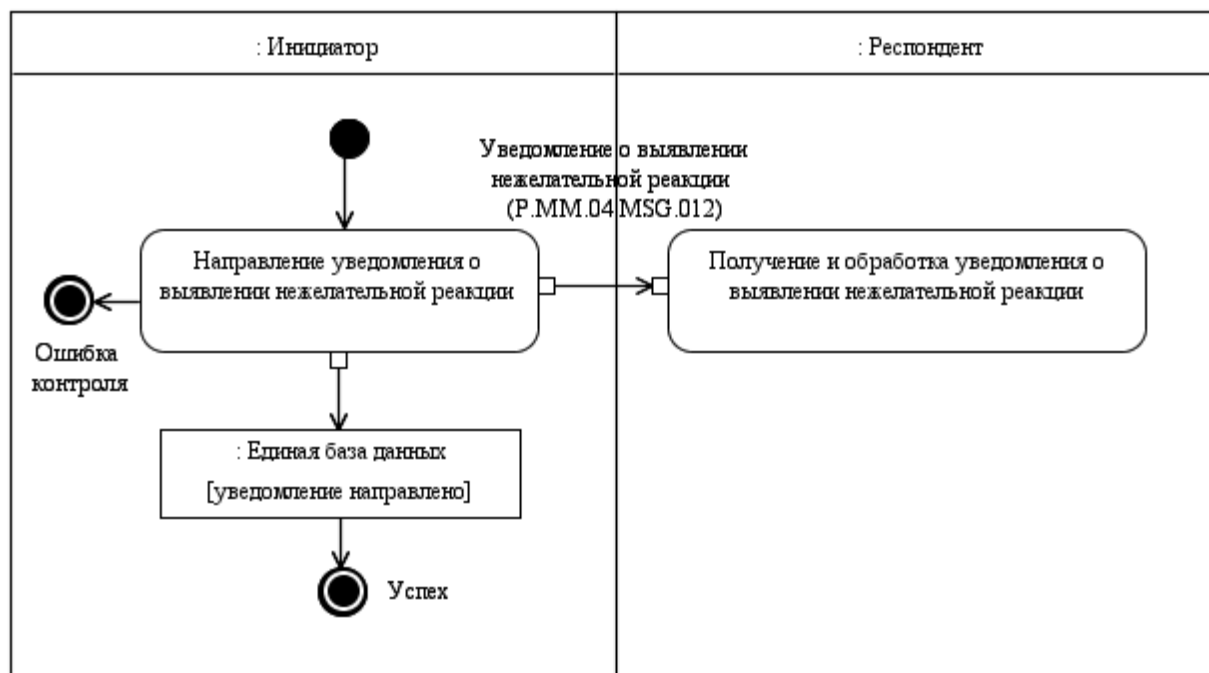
: Инициатор

: Респондент

Уведомление о выявлении нежелательной реакции (P.MM.04.MSG.012)

Направление уведомления о выявлении нежелательной реакции

Получение и обработка уведомления о выявлении нежелательной реакции

Ошибка контроля

: Единая база данных
[уведомление направлено]

Успех